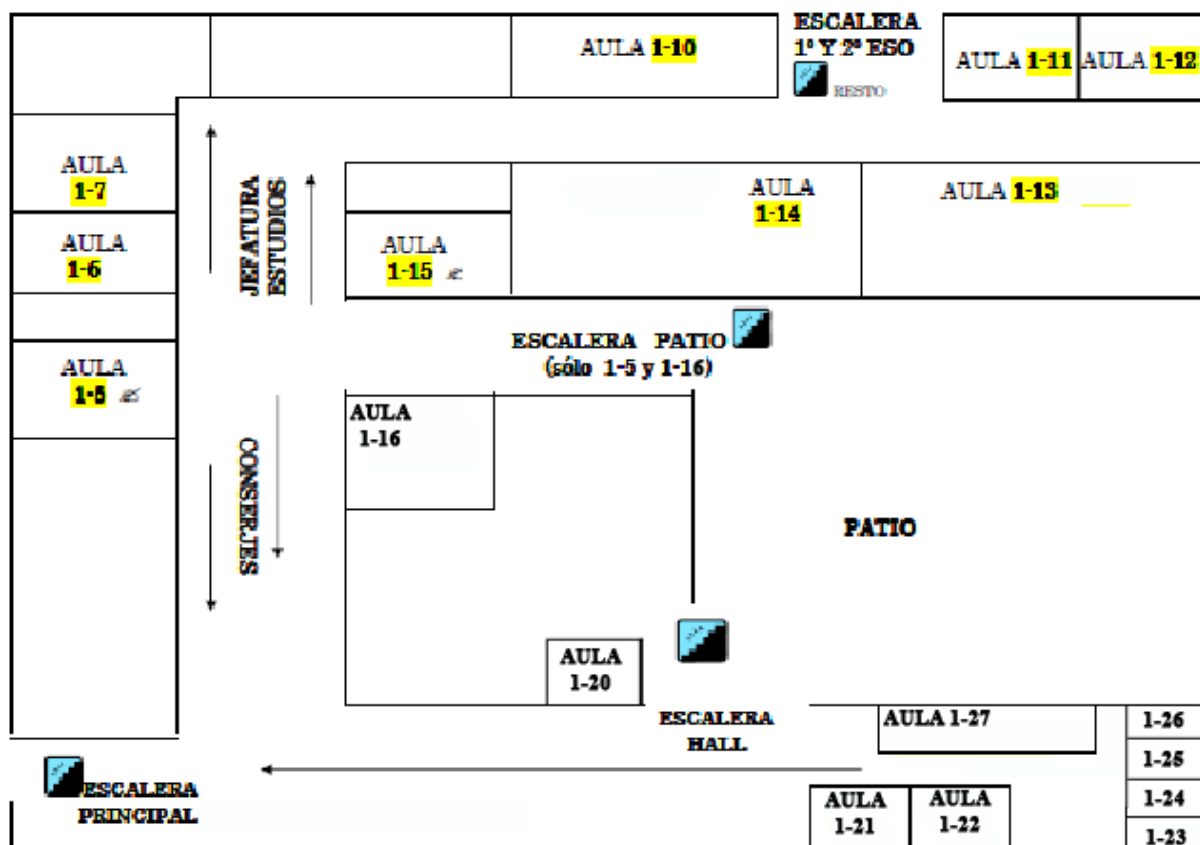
AULA 1-10

ESCALERA
1º Y 2º ESO
RESTO

AULA 1-11
AULA 1-12

AULA
1-7

AULA
1-6

AULA
1-5

JEFATURA
ESTUDIOS

AULA
1-14

AULA 1-13

AULA
1-15

ESCALERA PATIO
(sólo 1-5 y 1-16)

AULA
1-16

CONSERJES

PATIO

AULA
1-20

ESCALERA
HALL

AULA 1-27

1-26
1-25
1-24
1-23

ESCALERA
PRINCIPAL

AULA
1-21

AULA
1-22